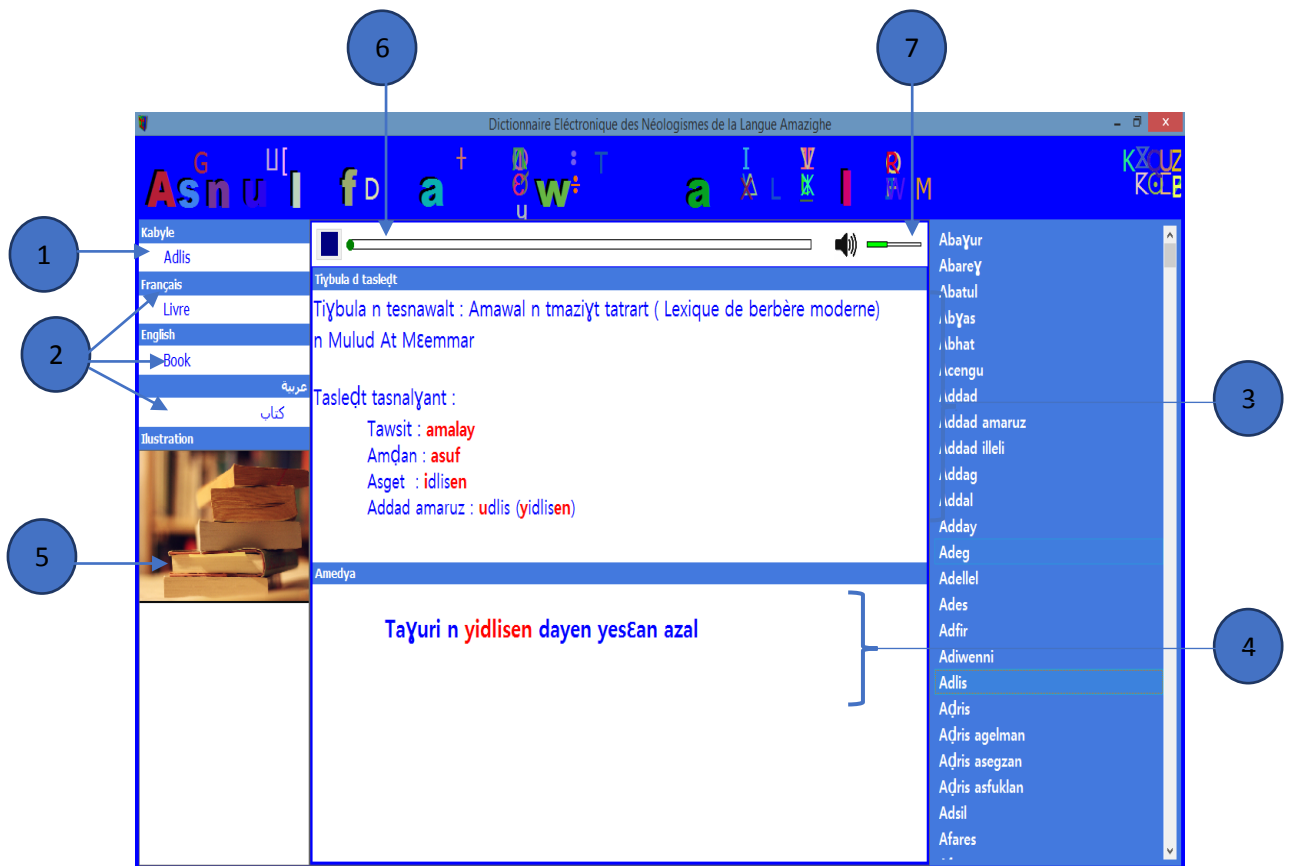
6

7

Dictionnaire Eléctronique des Néologismes de la Langue Amazighe

Asnulfu amawal

1

Kabyle

Adlis

Français

Livre

2

English

Book

عربية

كتاب

Illustration

5

Tiɣbula d tasleḍt

Tiɣbula n tesnawalt : Amawal n tmaziɣt tatrart ( Lexique de berbère moderne) n Mulud At Mɛemmar

Tasleḍt tasnalɣant :

Tawsit : amalay

Amḍan : asuf

Asget : idlisen

Addad amaruz : udlis (yidlisen)

Amedya

Taɣuri n yidlisen dayen yesɛan azal

3

4

Abaɣur

Abareɣ

Abatul

Abɣas

Abhat

Acengu

Addad

Addad amaruz

Addad illeli

Addag

Addal

Adday

Adeg

Adellel

Ades

Adfir

Adiwenni

Adlis

Aḍris

Aḍris agelman

Aḍris asegzan

Aḍris asfuklan

Adsil

Afares